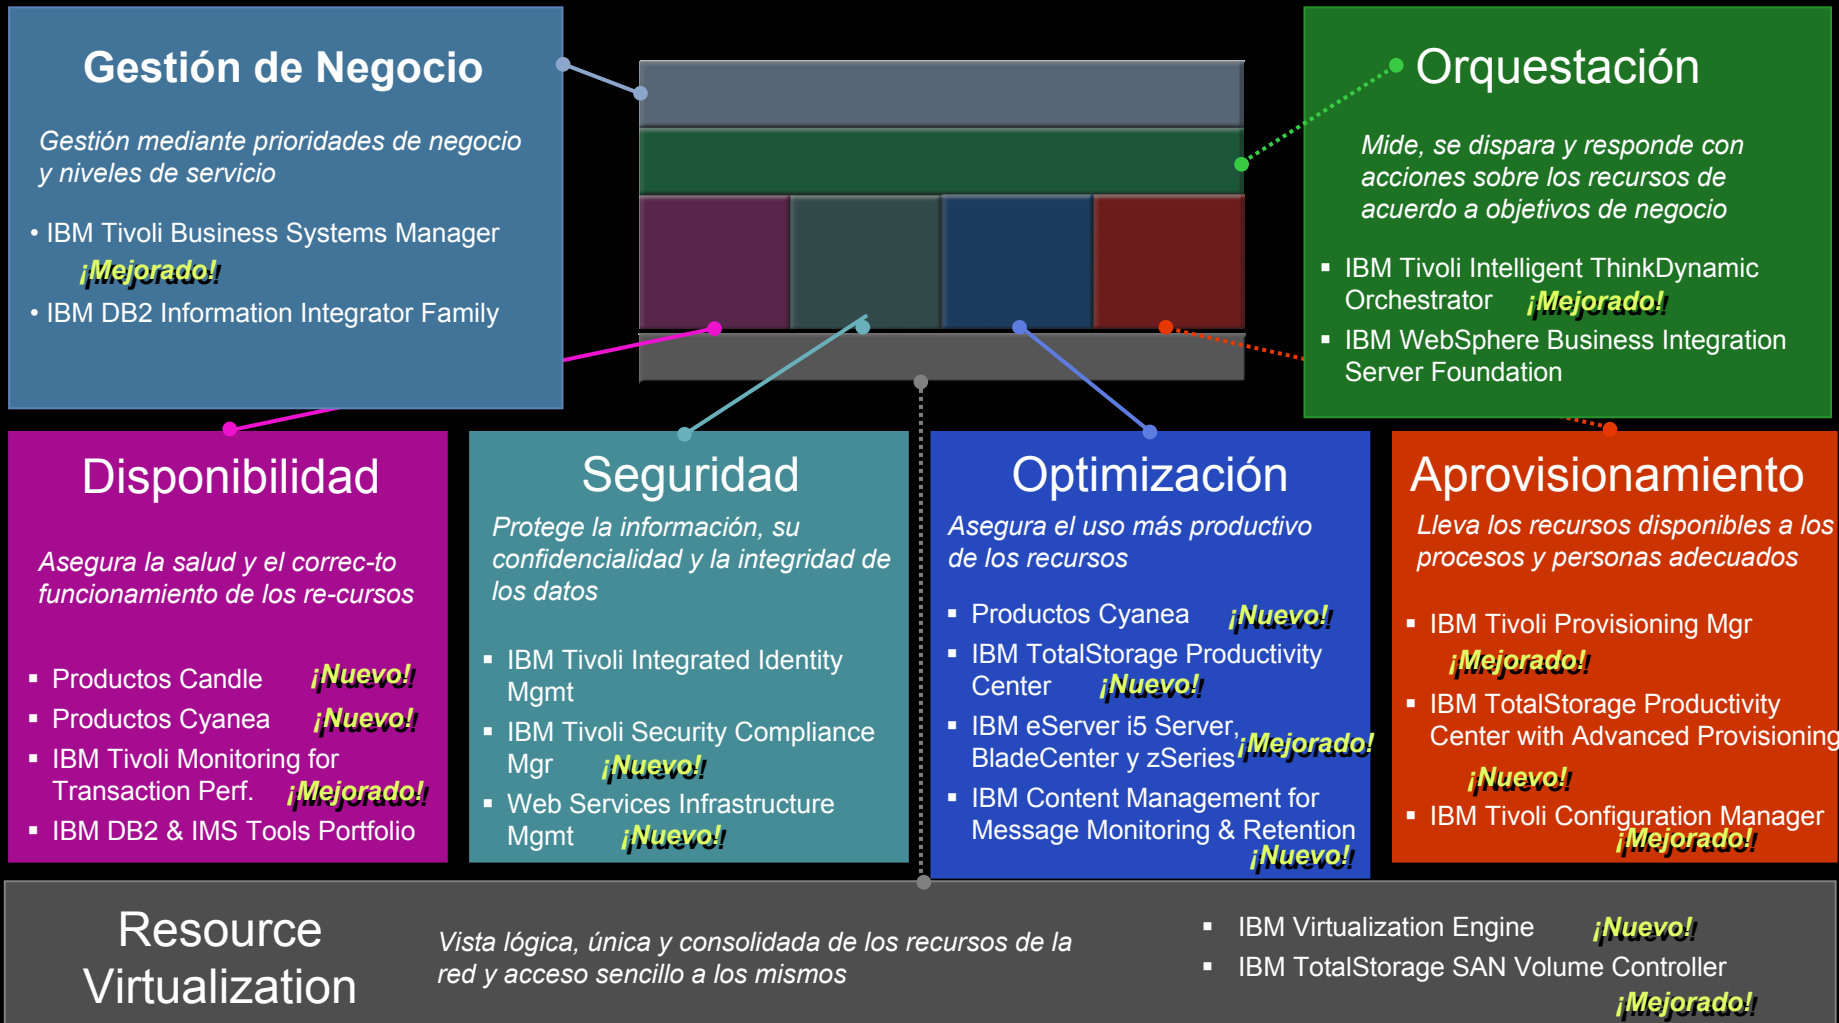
Gestión de Negocio

Gestión mediante prioridades de negocio y niveles de servicio

• IBM Tivoli Business Systems Manager ¡Mejorado!
• IBM DB2 Information Integrator Family

Orquestación

Mide, se dispara y responde con acciones sobre los recursos de acuerdo a objetivos de negocio

▪ IBM Tivoli Intelligent ThinkDynamic Orchestrator ¡Mejorado!
▪ IBM WebSphere Business Integration Server Foundation

Disponibilidad

Asegura la salud y el correc-to funcionamiento de los re-cursos

▪ Productos Candle ¡Nuevo!
▪ Productos Cyanea ¡Nuevo!
▪ IBM Tivoli Monitoring for Transaction Perf. ¡Mejorado!
▪ IBM DB2 & IMS Tools Portfolio

Seguridad

Protege la información, su confidencialidad y la integridad de los datos

▪ IBM Tivoli Integrated Identity Mgmt
▪ IBM Tivoli Security Compliance Mgr ¡Nuevo!
▪ Web Services Infrastructure Mgmt ¡Nuevo!

Optimización

Asegura el uso más productivo de los recursos

▪ Productos Cyanea ¡Nuevo!
▪ IBM TotalStorage Productivity Center ¡Nuevo!
▪ IBM eServer i5 Server, BladeCenter y zSeries ¡Mejorado!
▪ IBM Content Management for Message Monitoring & Retention ¡Nuevo!

Aprovisionamiento

Lleva los recursos disponibles a los procesos y personas adecuados

▪ IBM Tivoli Provisioning Mgr ¡Mejorado!
▪ IBM TotalStorage Productivity Center with Advanced Provisioning ¡Nuevo!
▪ IBM Tivoli Configuration Manager ¡Mejorado!

Resource Virtualization

Vista lógica, única y consolidada de los recursos de la red y acceso sencillo a los mismos

▪ IBM Virtualization Engine ¡Nuevo!
▪ IBM TotalStorage SAN Volume Controller ¡Mejorado!